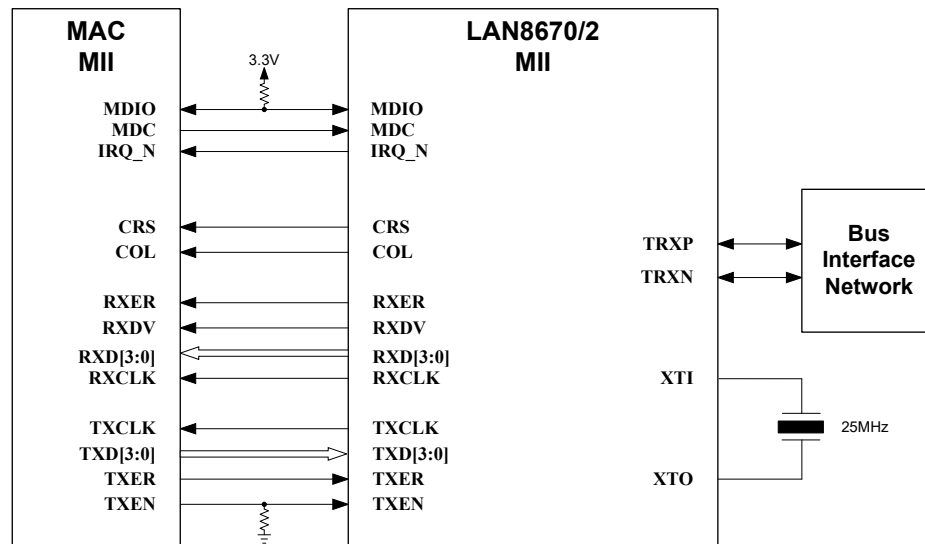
MAC
MII

3.3V

MDIO
MDC
IRQ_N

CRS
COL

RXER
RXDV
RXD[3:0]
RXCLK

TXCLK
TXD[3:0]
TXER
TXEN

LAN8670/2
MII

MDIO
MDC
IRQ_N

CRS
COL

RXER
RXDV
RXD[3:0]
RXCLK

TXCLK
TXD[3:0]
TXER
TXEN

TRXP
TRXN

XTI
XTO

Bus
Interface
Network

25MHz